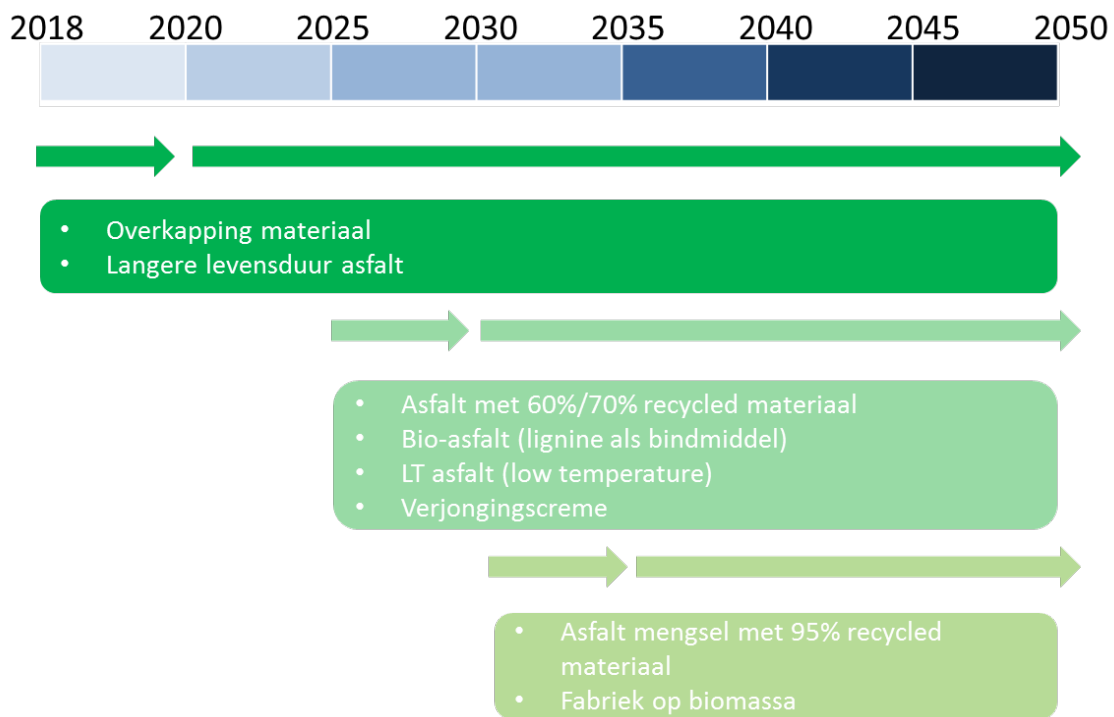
2018 2020 2025 2030 2035 2040 2045 2050

- Overkapping materiaal
- Langere levensduur asfalt

- Asfalt met 60%/70% recycled materiaal
- Bio-asfalt (lignine als bindmiddel)
- LT asfalt (low temperature)
- Verjongingscreme

- Asfalt mengsel met 95% recycled materiaal
- Fabriek op biomassa